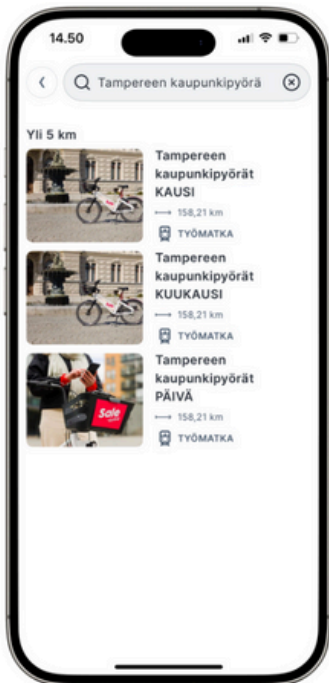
14.50

Tampereen kaupunkipyörä

Yli 5 km

Tampereen kaupunkipyörät KAUSI
158,21 km
TYÖMATKA

Tampereen kaupunkipyörät KUUKAUSI
158,21 km
TYÖMATKA

Sale

Tampereen kaupunkipyörät PÄIVÄ
158,21 km
TYÖMATKA